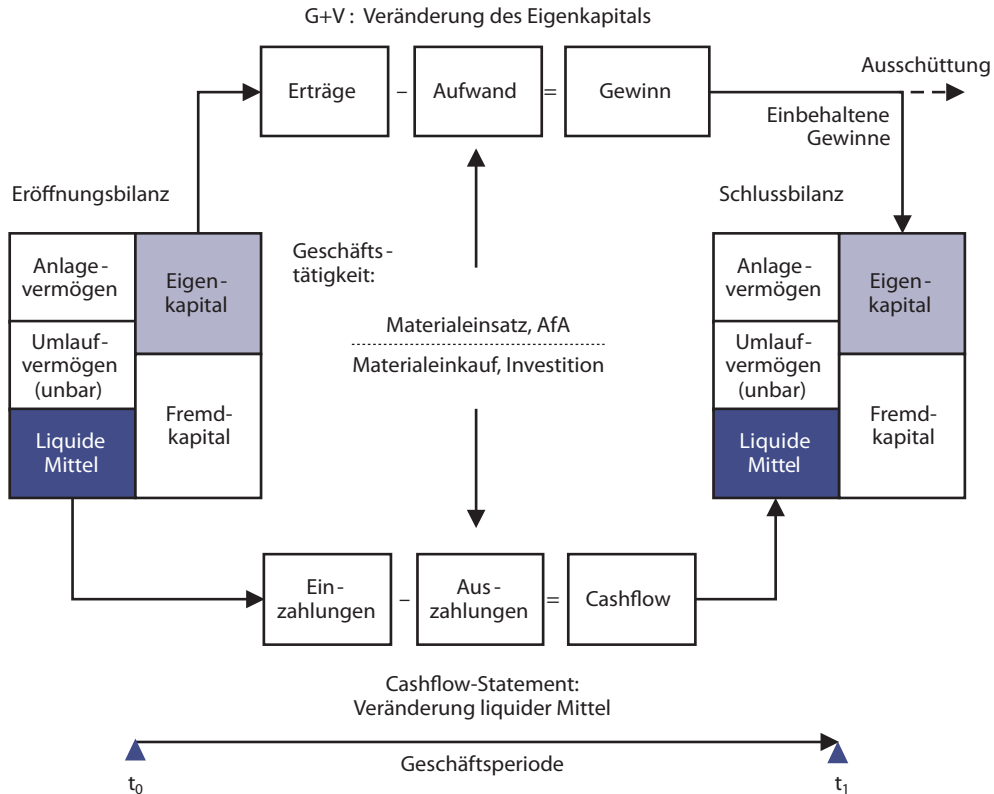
G+V : Veränderung des Eigenkapitals

Erträge – Aufwand = Gewinn

Ausschüttung

Einbehaltene Gewinne

Eröffnungsbilanz

| Anlagevermögen | Eigenkapital |
|---|---|
| Umlaufvermögen (unbar) | Fremdkapital |
| Liquide Mittel | |

Geschäftstätigkeit:

Materialeinsatz, AfA

Materialeinkauf, Investition

Schlussbilanz

| Anlagevermögen | Eigenkapital |
|---|---|
| Umlaufvermögen (unbar) | Fremdkapital |
| Liquide Mittel | |

Einzahlungen – Auszahlungen = Cashflow

Cashflow-Statement: Veränderung liquider Mittel

$t_0$ Geschäftsperiode $t_1$